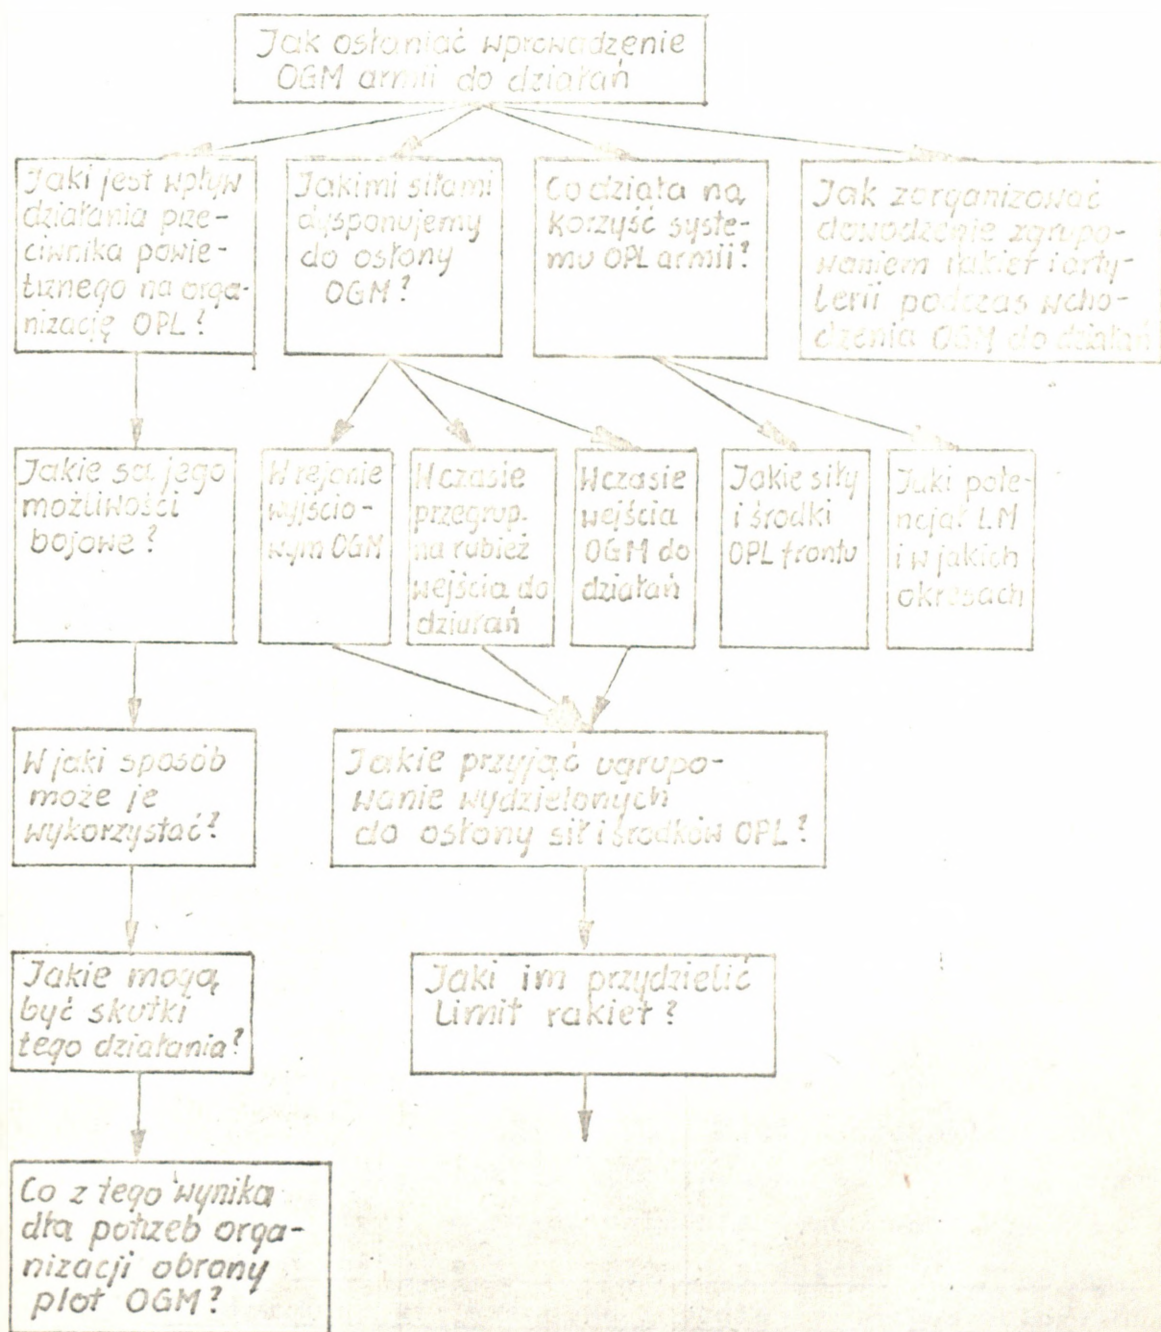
Jak osłaniać wprowadzenie OGM armii do działań

Jaki jest wpływ działania przeciwnika powietrznego na organizację OPL?

Jakimi siłami dysponujemy do osłony OGM?

Co działa na korzyść systemu OPL armii?

Jak zorganizować dowodzenie zgrupowaniem rakiet artylerii podczas wchodzenia OGM do działań

Jakie są jego możliwości bojowe?

W rejonie wyjściowym OGM

W czasie przegrup. na rubież wejścia do działań

W czasie wejścia OGM do działań

Jakie siły i środki OPL frontu

Jaki potencjał LN i w jakich okresach

W jaki sposób może je wykorzystać?

Jakie przyjąć ugrupowanie wydzielonych do osłony sił i środków OPL?

Jakie mogą być skutki tego działania?

Jaki im przydzielić limit rakiet?

Co z tego wynika dla potrzeb organizacji obrony plot OGM?